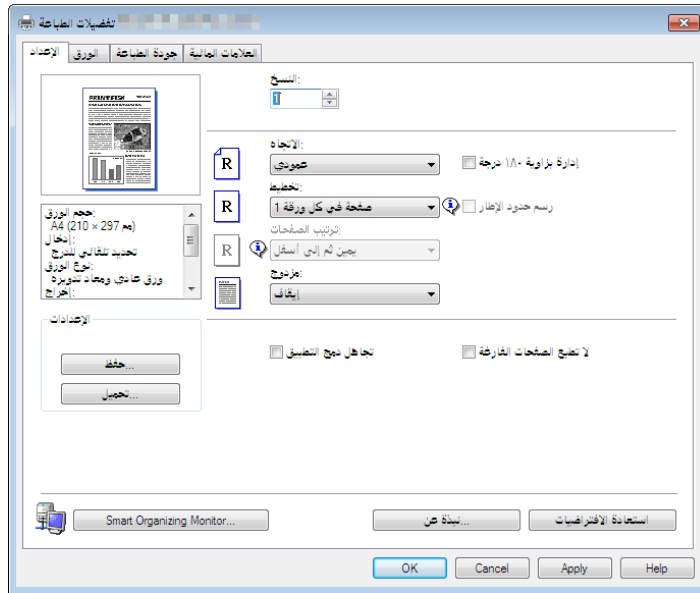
تفضيلات الطباعة

الإعداد | الورق | جودة الطباعة | العلامات المائية

:النسخ
1

:الاتجاه
عمودي

إدارة بزاوية ١٨٠ درجة

:تخطيط
صفحة في كل ورقة 1

رسم حدود الإطار

:ترتيب الصفحات
يمين ثم إلى أسفل

:مزدوج
إيقاف

:حجم الورق
A4 (210 × 297 مم)
:إدخال
تحديد تلقائي للدرج
:نوع الورق
ورق عادي ومعاد تدويره
:إخراج

الإعدادات
...حفظ
...تحميل

تجاهل دمج التطبيق

لا تضع الصفحات الفارغة

Smart Organizing Monitor...

...نبذة عن

استعادة الافتراضيات

OK | Cancel | Apply | Help